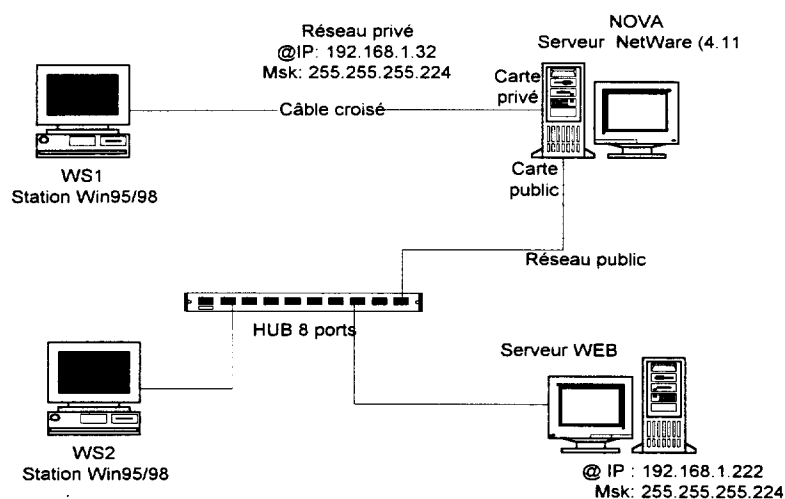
Réseau privé
@IP: 192.168.1.32
Msk: 255.255.255.224

NOVA
Serveur NetWare (4.11

Carte privé

Câble croisé

WS1
Station Win95/98

Carte public

Réseau public

HUB 8 ports

Serveur WEB

WS2
Station Win95/98

@ IP : 192.168.1.222
Msk: 255.255.255.224